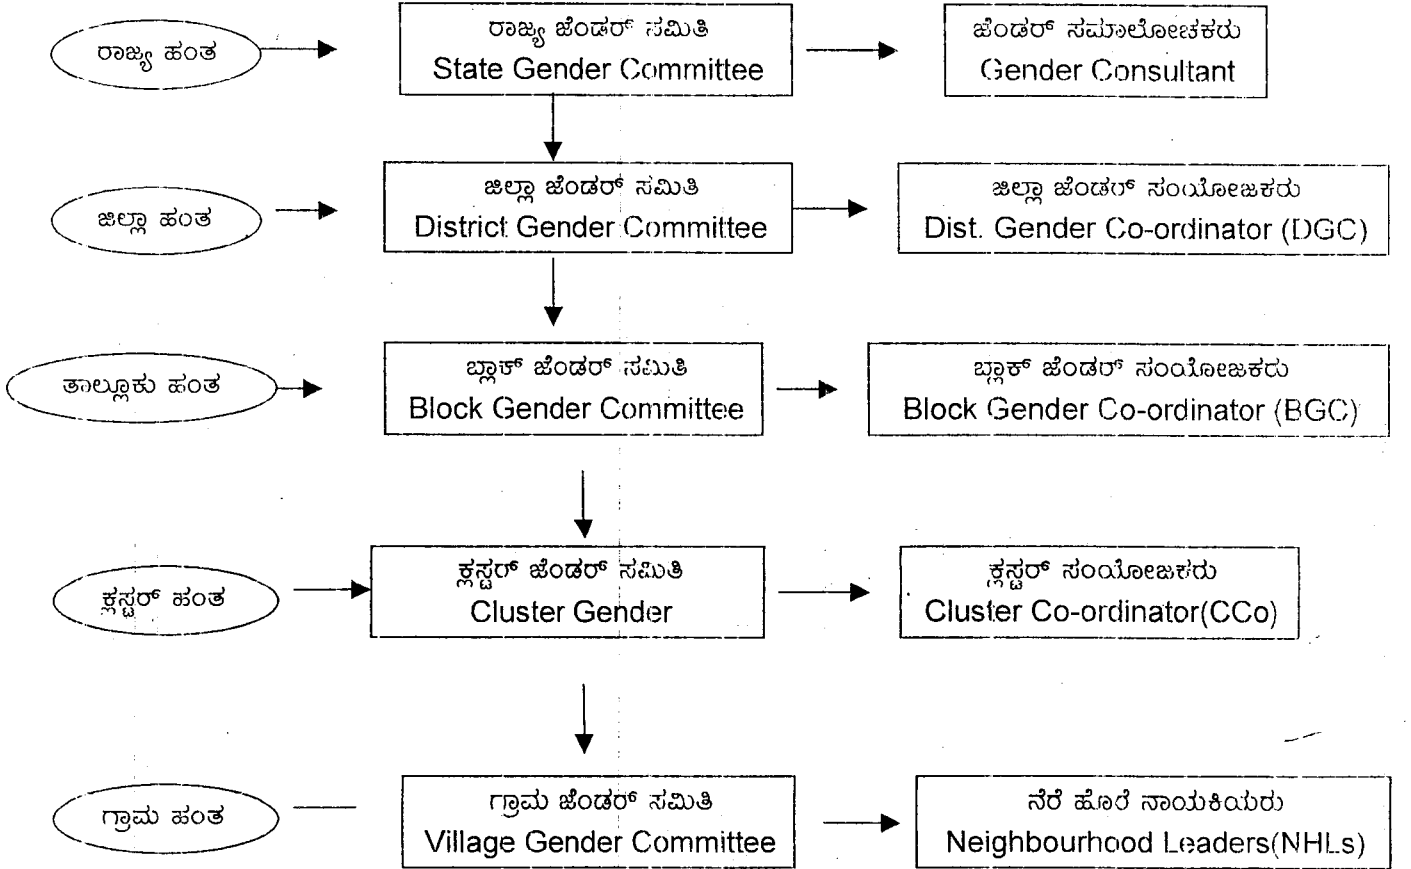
ರಾಜ್ಯ ಹಂತ

ರಾಜ್ಯ ಜೆಂಡರ್ ಸಮಿತಿ
State Gender Committee

ಜೆಂಡರ್ ಸಮಾಲೋಚಕರು
Gender Consultant

ಜಿಲ್ಲಾ ಹಂತ

ಜಿಲ್ಲಾ ಜೆಂಡರ್ ಸಮಿತಿ
District Gender Committee

ಜಿಲ್ಲಾ ಜೆಂಡರ್ ಸಂಯೋಜಕರು
Dist. Gender Co-ordinator (DGC)

ತಾಲ್ಲೂಕು ಹಂತ

ಬ್ಲಾಕ್ ಜೆಂಡರ್ ಸಮಿತಿ
Block Gender Committee

ಬ್ಲಾಕ್ ಜೆಂಡರ್ ಸಂಯೋಜಕರು
Block Gender Co-ordinator (BGC)

ಕ್ಲಸ್ಟರ್ ಹಂತ

ಕ್ಲಸ್ಟರ್ ಜೆಂಡರ್ ಸಮಿತಿ
Cluster Gender

ಕ್ಲಸ್ಟರ್ ಸಂಯೋಜಕರು
Cluster Co-ordinator(CCo)

ಗ್ರಾಮ ಹಂತ

ಗ್ರಾಮ ಜೆಂಡರ್ ಸಮಿತಿ
Village Gender Committee

ನೆರೆ ಹೊರೆ ನಾಯಕಿಯರು
Neighbourhood Leaders(NHLs)